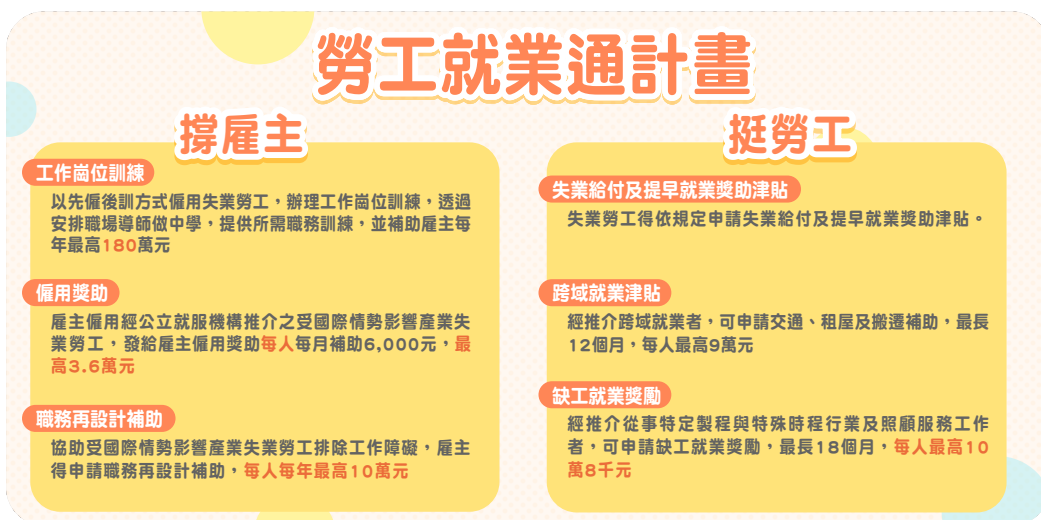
勞工就業通計畫

撐雇主

工作崗位訓練

以先僱後訓方式僱用失業勞工，辦理工作崗位訓練，透過安排職場導師做中學，提供所需職務訓練，並補助雇主每年最高180萬元

僱用獎助

雇主僱用經公立就服機構推介之受國際情勢影響產業失業勞工，發給雇主僱用獎助每人每月補助6,000元，最高3.6萬元

職務再設計補助

協助受國際情勢影響產業失業勞工排除工作障礙，雇主得申請職務再設計補助，每人每年最高10萬元

挺勞工

失業給付及提早就業獎助津貼

失業勞工得依規定申請失業給付及提早就業獎助津貼。

跨域就業津貼

經推介跨域就業者，可申請交通、租屋及搬遷補助，最長12個月，每人最高9萬元

缺工就業獎勵

經推介從事特定製程與特殊時程行業及照顧服務工作者，可申請缺工就業獎勵，最長18個月，每人最高10萬8千元